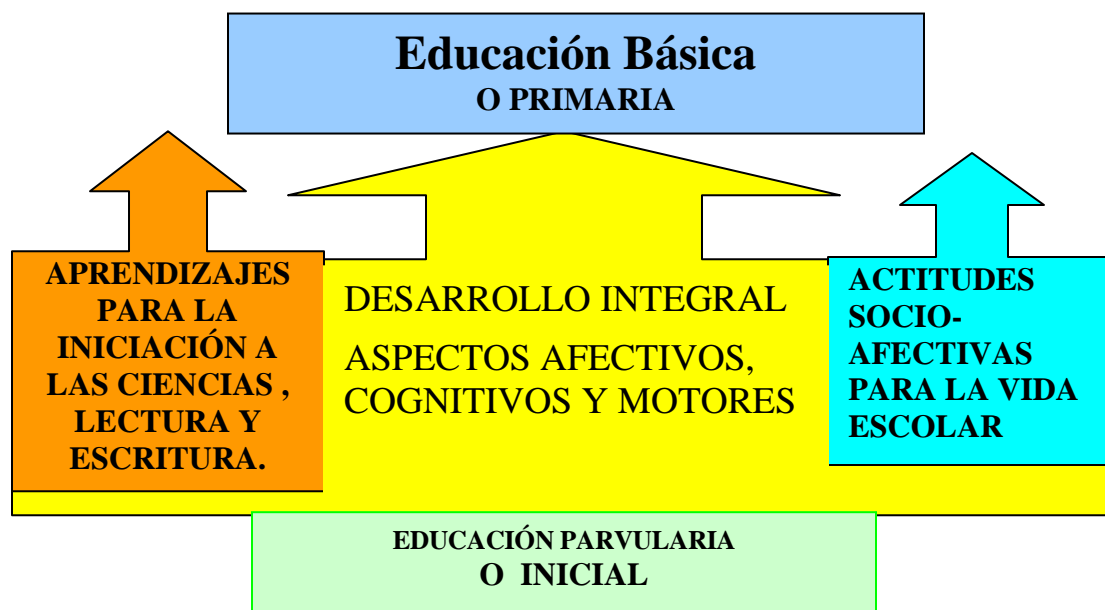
Educación Básica
O PRIMARIA

APRENDIZAJES PARA LA INICIACIÓN A LAS CIENCIAS , LECTURA Y ESCRITURA.

DESARROLLO INTEGRAL

ASPECTOS AFECTIVOS, COGNITIVOS Y MOTORES

ACTITUDES SOCIO-AFECTIVAS PARA LA VIDA ESCOLAR

EDUCACIÓN PARVULARIA
O INICIAL